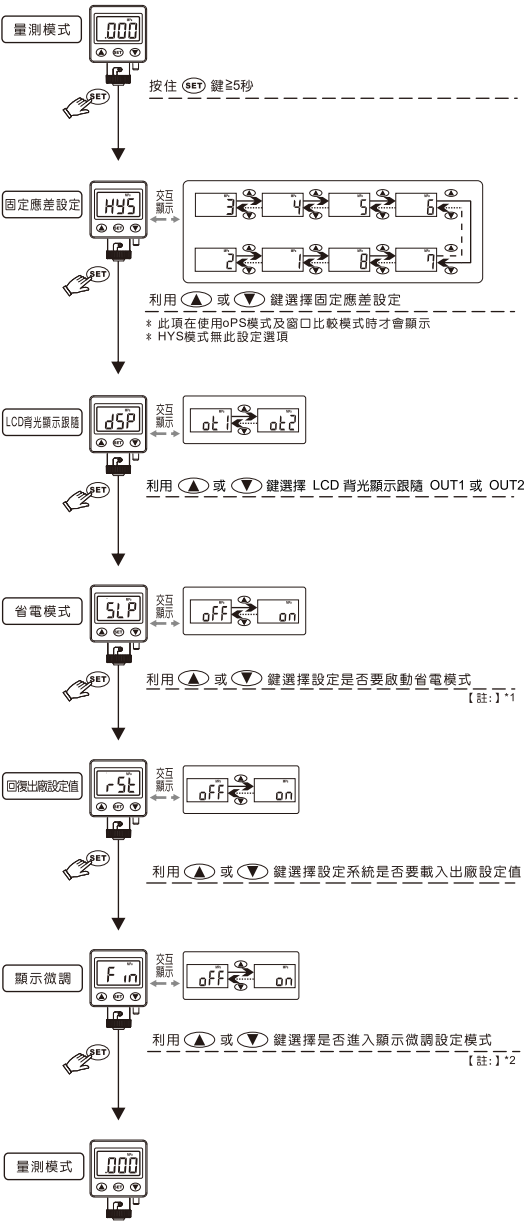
量測模式

.000

SET

按住 SET 鍵≥5秒

固定應差設定

HYS

交互顯示

3 4 5 6

2 1 8 7

利用 ▲ 或 ▼ 鍵選擇固定應差設定

* 此項在使用oPS模式及窗口比較模式時才會顯示
* HYS模式無此設定選項

LCD背光顯示跟隨

dSP

交互顯示

ot1 ot2

利用 ▲ 或 ▼ 鍵選擇 LCD 背光顯示跟隨 OUT1 或 OUT2

省電模式

SLP

交互顯示

oFF on

利用 ▲ 或 ▼ 鍵選擇設定是否要啟動省電模式

【註:】*1

回復出廠設定值

rSt

交互顯示

oFF on

利用 ▲ 或 ▼ 鍵選擇設定系統是否要載入出廠設定值

顯示微調

F in

交互顯示

oFF on

利用 ▲ 或 ▼ 鍵選擇是否進入顯示微調設定模式

【註:】*2

量測模式

.000